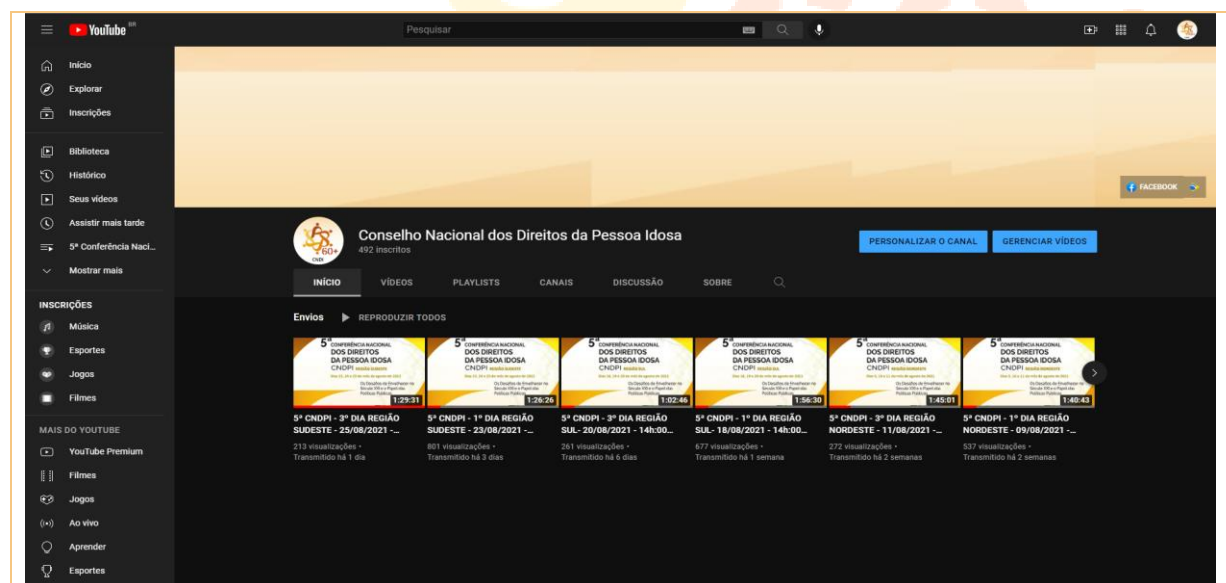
YouTube BR

Pesquisar

Início
Explorar
Inscrições

Biblioteca
Histórico
Seus vídeos
Assistir mais tarde
5ª Conferência Naci...
Mostrar mais

INSCRIÇÕES
Música
Esportes
Jogos
Filmes

MAIS DO YOUTUBE
YouTube Premium
Filmes
Jogos
Ao vivo
Aprender
Esportes

FACEBOOK

60+ CNDI

Conselho Nacional dos Direitos da Pessoa Idosa
492 inscritos

PERSONALIZAR O CANAL
GERENCIAR VÍDEOS

INÍCIO
VÍDEOS
PLAYLISTS
CANAIS
DISCUSSÃO
SOBRE

Envios
REPRODUZIR TODOS

5ª CONFERÊNCIA NACIONAL DOS DIREITOS DA PESSOA IDOSA CNDPI
1:29:31
5ª CNDPI - 3º DIA REGIÃO SUDESTE - 25/08/2021 -...
213 visualizações •
Transmitido há 1 dia

5ª CONFERÊNCIA NACIONAL DOS DIREITOS DA PESSOA IDOSA CNDPI
1:26:26
5ª CNDPI - 1º DIA REGIÃO SUDESTE - 23/08/2021 -...
801 visualizações •
Transmitido há 3 dias

5ª CONFERÊNCIA NACIONAL DOS DIREITOS DA PESSOA IDOSA CNDPI
1:02:46
5ª CNDPI - 3º DIA REGIÃO SUL- 20/08/2021 - 14h:00...
261 visualizações •
Transmitido há 6 dias

5ª CONFERÊNCIA NACIONAL DOS DIREITOS DA PESSOA IDOSA CNDPI
1:56:30
5ª CNDPI - 1º DIA REGIÃO SUL- 18/08/2021 - 14h:00...
677 visualizações •
Transmitido há 1 semana

5ª CONFERÊNCIA NACIONAL DOS DIREITOS DA PESSOA IDOSA CNDPI
1:45:01
5ª CNDPI - 3º DIA REGIÃO NORDESTE - 11/08/2021 -...
272 visualizações •
Transmitido há 2 semanas

5ª CONFERÊNCIA NACIONAL DOS DIREITOS DA PESSOA IDOSA CNDPI
1:40:43
5ª CNDPI - 1º DIA REGIÃO NORDESTE - 09/08/2021 -...
537 visualizações •
Transmitido há 2 semanas